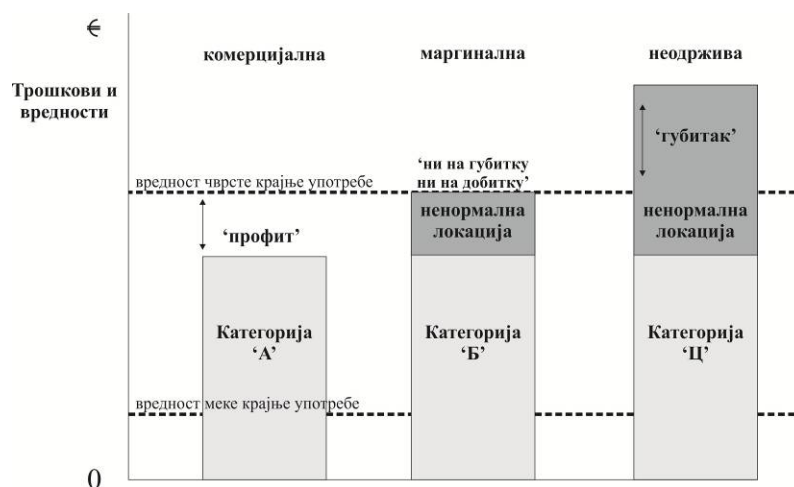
€

Трошкови и вредности

комерцијална

маргинална

неодржива

'губитак'

'ни на губитку ни на добитку'

вредност чврсте крајње употребе

ненормална локација

ненормална локација

'профит'

Категорија 'А'

Категорија 'Б'

Категорија 'Ц'

вредност меке крајње употребе

0